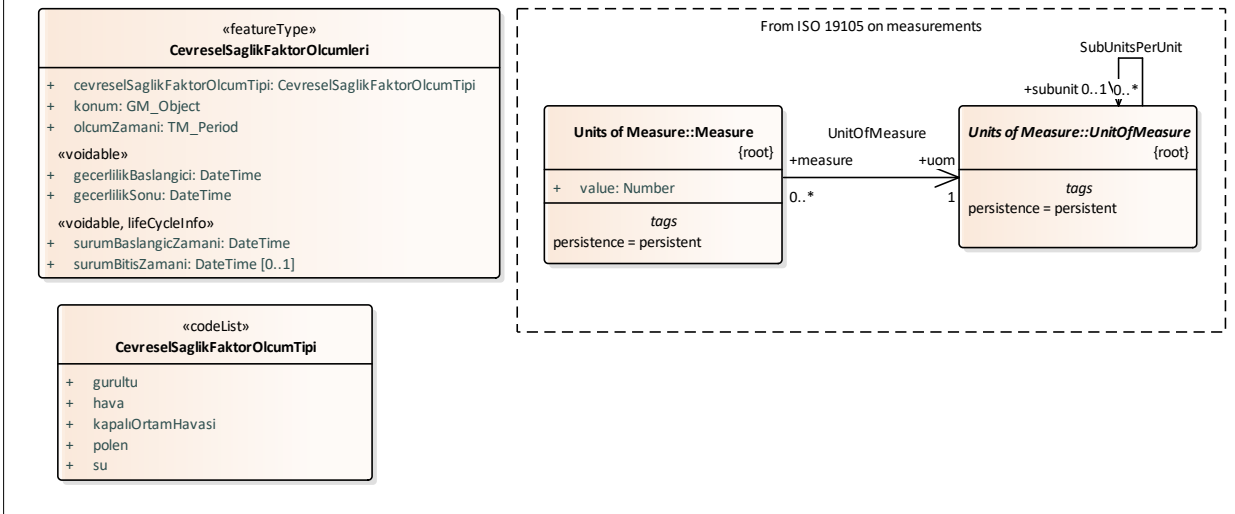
«featureType»
CevreselSaglikFaktorOlcumleri

+ cevreselSaglikFaktorOlcumTipi: CevreselSaglikFaktorOlcumTipi
+ konum: GM_Object
+ olcumZamani: TM_Period
«voidable»
+ gecerlilikBaslangici: DateTime
+ gecerlilikSonu: DateTime
«voidable, lifeCycleInfo»
+ surumBaslangicZamani: DateTime
+ surumBitisZamani: DateTime [0..1]

«codeList»
CevreselSaglikFaktorOlcumTipi

+ gurultu
+ hava
+ kapalıOrtamHavasi
+ polen
+ su

From ISO 19105 on measurements

SubUnitsPerUnit
+subunit 0..1
0..*

Units of Measure::Measure
{root}
+ value: Number
tags
persistence = persistent

UnitOfMeasure
+measure
+uom
0..*
1

Units of Measure::UnitOfMeasure
{root}
tags
persistence = persistent